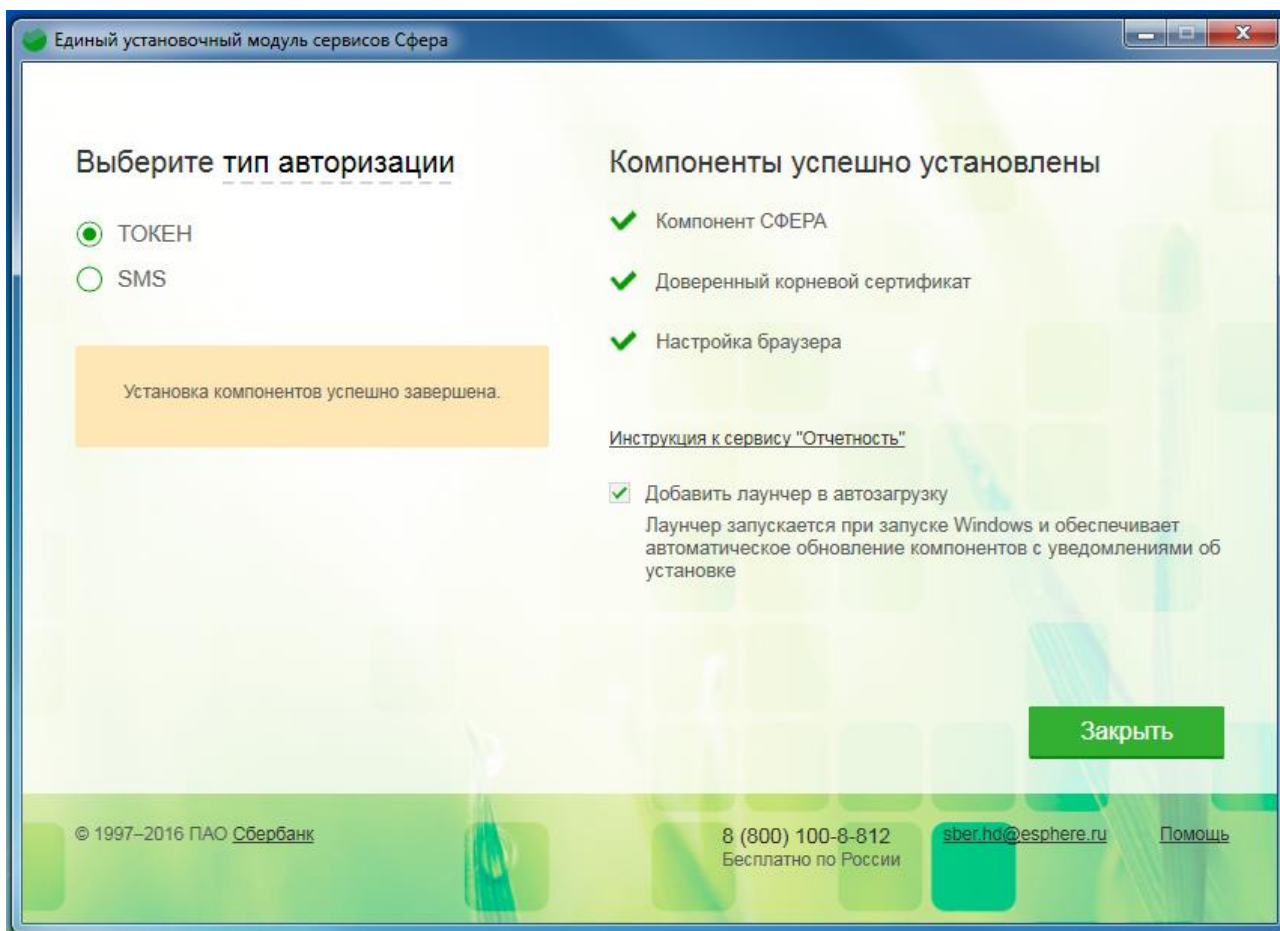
Единый установочный модуль сервисов Сфера

Выберите тип авторизации

ТОКЕН

SMS

Установка компонентов успешно завершена.

Компоненты успешно установлены

Компонент СФЕРА

Доверенный корневой сертификат

Настройка браузера

Инструкция к сервису "Отчетность"

Добавить лаунчер в автозагрузку

Лаунчер запускается при запуске Windows и обеспечивает автоматическое обновление компонентов с уведомлениями об установке

Закрыть

© 1997–2016 ПАО Сбербанк

8 (800) 100-8-812
Бесплатно по России

sber.hd@esphere.ru

Помощь